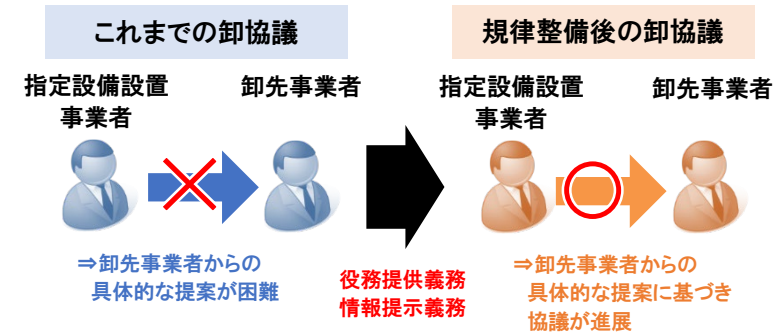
これまでの卸協議

指定設備設置事業者

卸先事業者

⇒卸先事業者からの具体的な提案が困難

役務提供義務
情報提示義務

規律整備後の卸協議

指定設備設置事業者

卸先事業者

⇒卸先事業者からの具体的な提案に基づき協議が進展